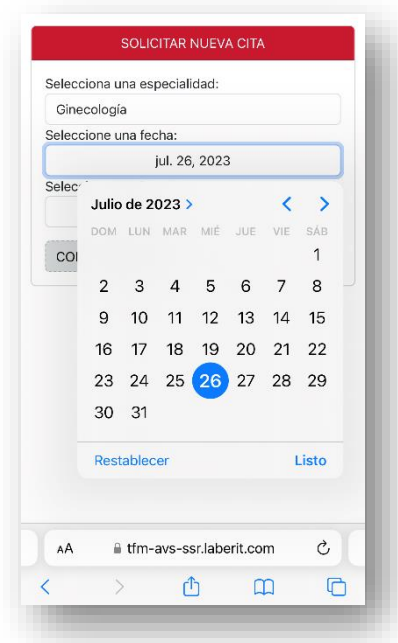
SOLICITAR NUEVA CITA

Selecciona una especialidad:

Ginecología

Seleccione una fecha:

jul. 26, 2023

Selec

CO

Julio de 2023 >

| DOM | LUN | MAR | MIÉ | JUE | VIE | SÁB |
|---|---|---|---|---|---|---|
| | | | | | | 1 |
| 2 | 3 | 4 | 5 | 6 | 7 | 8 |
| 9 | 10 | 11 | 12 | 13 | 14 | 15 |
| 16 | 17 | 18 | 19 | 20 | 21 | 22 |
| 23 | 24 | 25 | 26 | 27 | 28 | 29 |
| 30 | 31 | | | | | |

Restablecer

Listo

AA tfm-avs-ssr.laberit.com